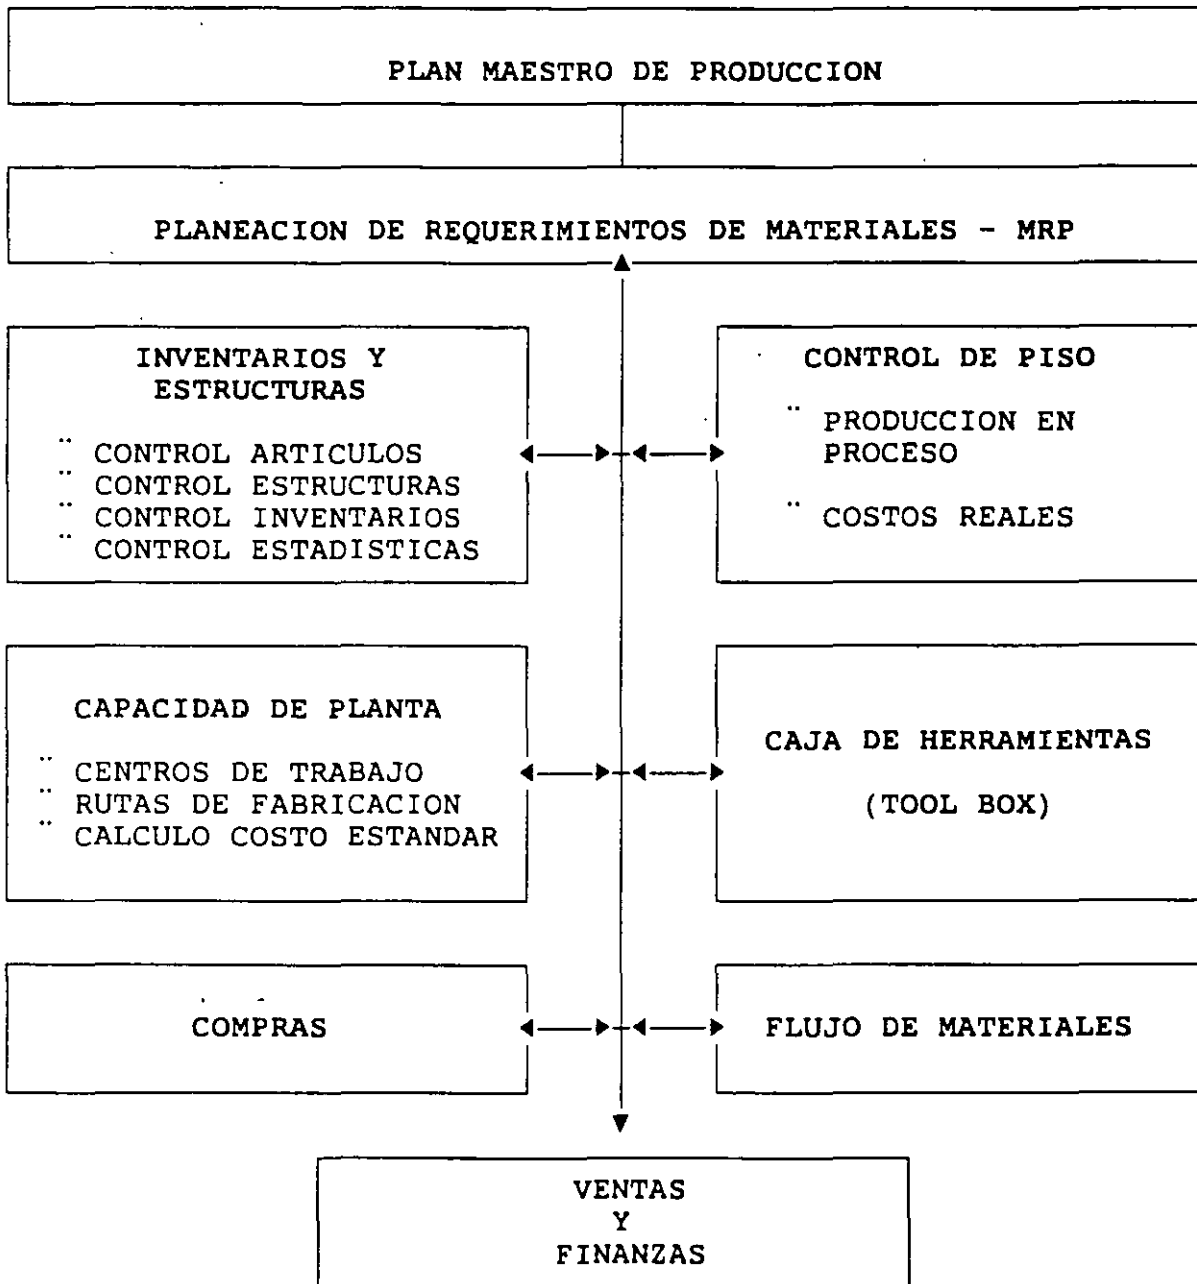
PLAN MAESTRO DE PRODUCCION

PLANEACION DE REQUERIMIENTOS DE MATERIALES - MRP

INVENTARIOS Y ESTRUCTURAS

¨ CONTROL ARTICULOS
¨ CONTROL ESTRUCTURAS
¨ CONTROL INVENTARIOS
¨ CONTROL ESTADISTICAS

CONTROL DE PISO

¨ PRODUCCION EN PROCESO

¨ COSTOS REALES

CAPACIDAD DE PLANTA

¨ CENTROS DE TRABAJO
¨ RUTAS DE FABRICACION
¨ CALCULO COSTO ESTANDAR

CAJA DE HERRAMIENTAS

(TOOL BOX)

COMPRAS

FLUJO DE MATERIALES

VENTAS
Y
FINANZAS